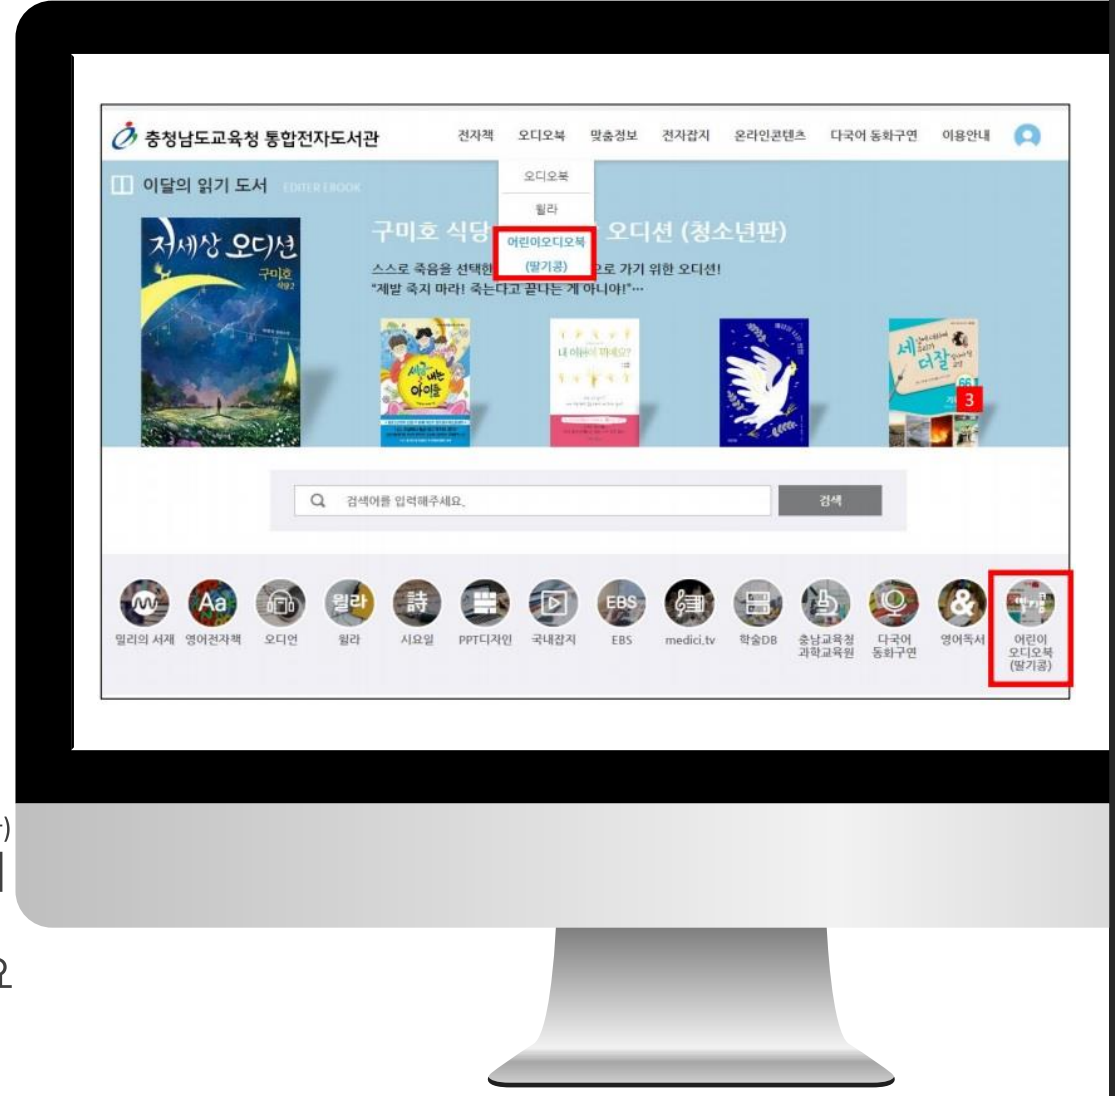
충청남도교육청 통합전자도서관

전자책 오디오북 맞춤정보 전자잡지 온라인콘텐츠 다국어 동화구연 이용안내

오디오북
윌라
어린이오디오북 (딸기콩)

이달의 읽기 도서 EDITER EBOOK

구미호 식당 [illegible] 오디션 (청소년판)

스스로 죽음을 선택한 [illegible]으로 가기 위한 오디션!
"제발 죽지 마라! 죽는다고 끝나는 게 아니야!"...

저세상 오디션
구미호 식당2

세상을 바꾸는 아이들

내 이름이 뭐게요?

세상 더 잘 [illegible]

3

검색어를 입력해주세요.

검색

밀리의 서재 영어전자책 오디언 윌라 시요일 PPT디자인 국내잡지 EBS medici.tv 학술DB 충남교육청 과학교육원 다국어 동화구연 영어독서 어린이 오디오북 (딸기콩)

Aa 윌라 詩 EBS 딸기콩